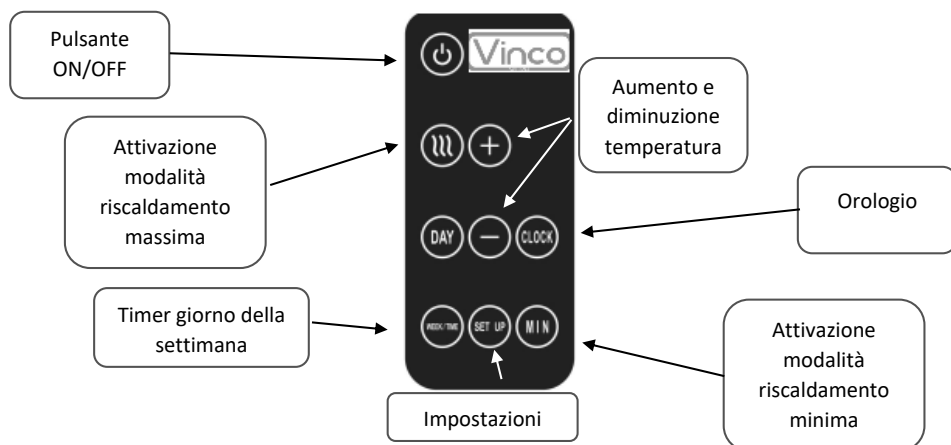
Pulsante ON/OFF

Vinco

Aumento e diminuzione temperatura

Attivazione modalità riscaldamento massima

Orologio

DAY

CLOCK

Timer giorno della settimana

WEEK/TIME

SET UP

MIN

Attivazione modalità riscaldamento minima

Impostazioni